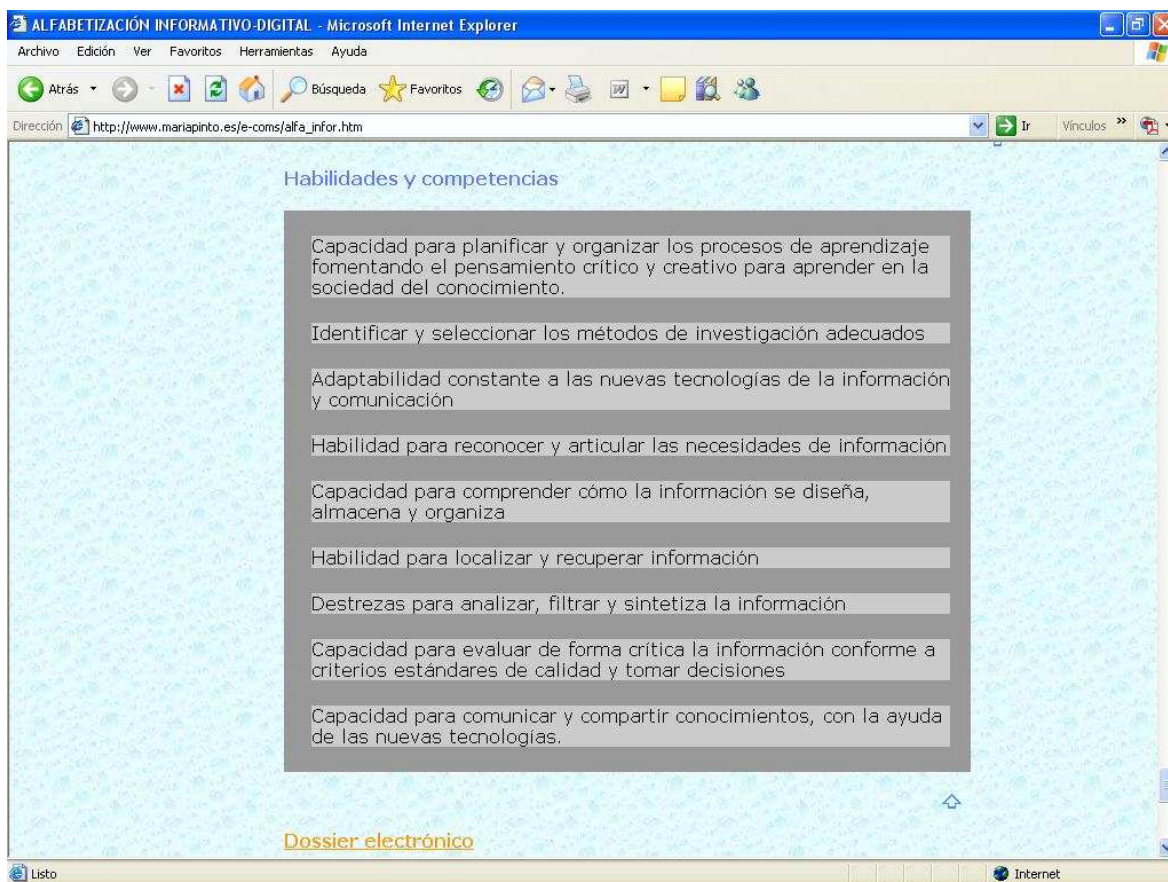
ALFABETIZACIÓN INFORMATIVO-DIGITAL - Microsoft Internet Explorer

Archivo Edición Ver Favoritos Herramientas Ayuda

Atrás Búsqueda Favoritos

Dirección http://www.mariapinto.es/e-coms/alfa_infor.htm Ir Vínculos

Habilidades y competencias

Capacidad para planificar y organizar los procesos de aprendizaje fomentando el pensamiento crítico y creativo para aprender en la sociedad del conocimiento.

Identificar y seleccionar los métodos de investigación adecuados

Adaptabilidad constante a las nuevas tecnologías de la información y comunicación

Habilidad para reconocer y articular las necesidades de información

Capacidad para comprender cómo la información se diseña, almacena y organiza

Habilidad para localizar y recuperar información

Destrezas para analizar, filtrar y sintetiza la información

Capacidad para evaluar de forma crítica la información conforme a criterios estándares de calidad y tomar decisiones

Capacidad para comunicar y compartir conocimientos, con la ayuda de las nuevas tecnologias.

Dossier electrónico

Listo Internet